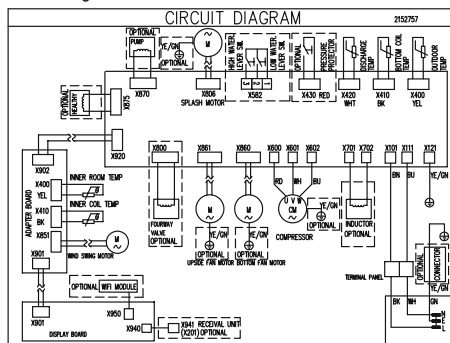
CIRCUIT DIAGRAM

2152757

OPTIONAL PUMP

YE/GN

OPTIONAL

X870

X806 SPLASH MOTOR

HIGH WATER LEVEL SW.

LOW WATER LEVEL SW.

X582

PRESSURE PROTECTOR

X430 RED

DISCHARGE TEMP

X420 WHT

BOTTOM COIL TEMP

X410 BK

OUTDOOR TEMP

X400 YEL

OPTIONAL HEALTHY

X875

X902

X920

ADAPTER BOARD

X400 YEL

INNER ROOM TEMP

X410 BK

INNER COIL TEMP

X851

SWING MOTOR

X901

X800

FOURWAY VALVE OPTIONAL

X861

X860

X600 X601 X602

RD WH BU

X701 X702

X101 X111 X121

BN BU YE/GN

U V W

COMPRESSOR

OPTIONAL

INDUCTOR OPTIONAL

OPTIONAL UPSIDE FAN MOTOR

YE/GN BOTTOM FAN MOTOR

OPTIONAL WIFI MODULE

X950

X940

X941 RECEIVAL UNIT (X201) OPTIONAL

X901

DISPLAY BOARD

TERMINAL PANEL

OPTIONAL CONNECTOR

YE/GN

BK WH GN